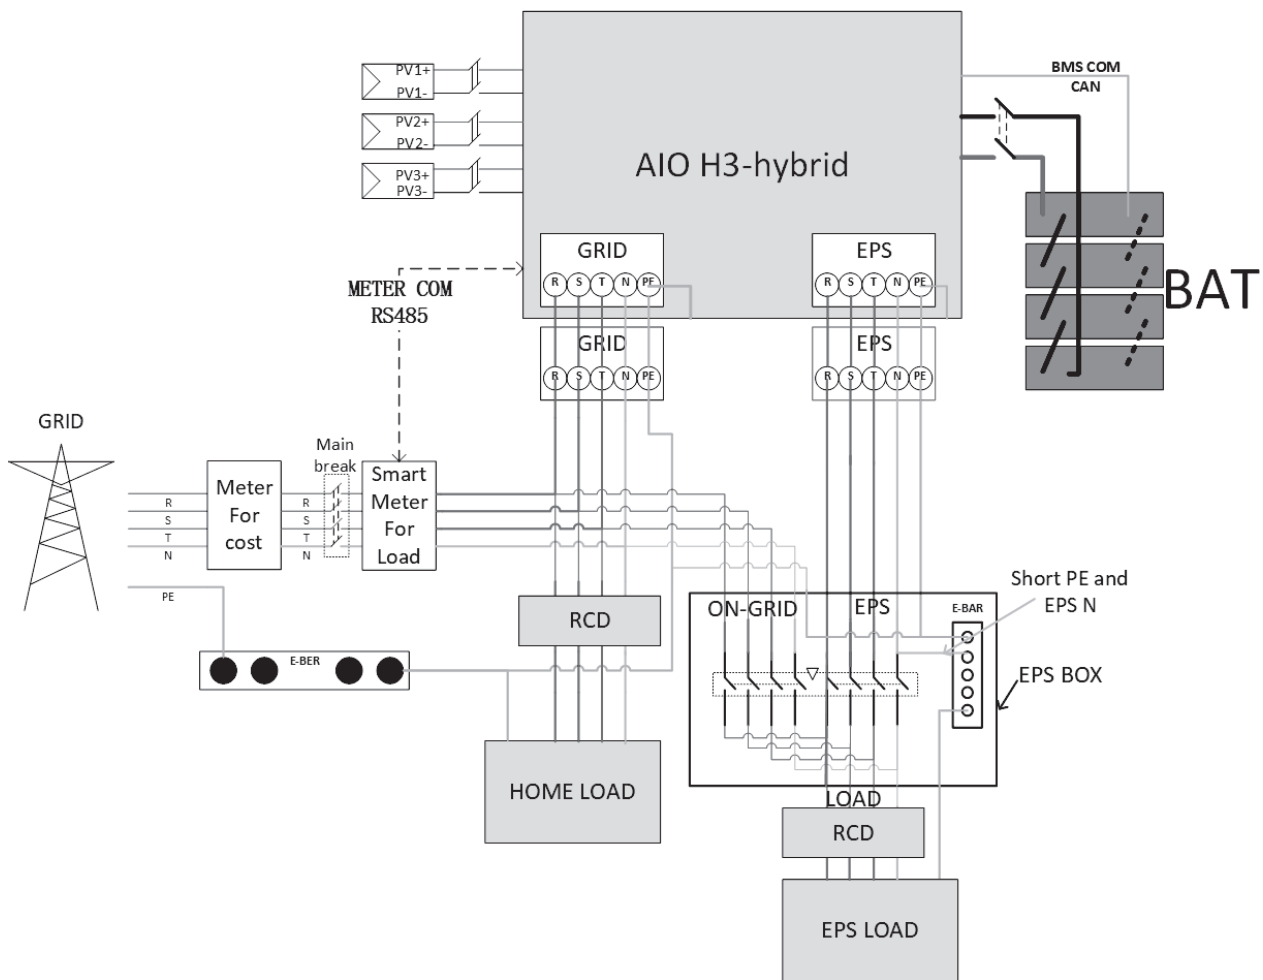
PV1+
PV1-
PV2+
PV2-
PV3+
PV3-

AIO H3-hybrid

BMS COM
CAN

BAT

GRID
R S T N PE

EPS
R S T N PE

METER COM
RS485

GRID
R S T N PE

EPS
R S T N PE

GRID

Meter For cost

R
S
T
N

Main break

R
S
T
N

Smart Meter For Load

PE

E-BER

RCD

HOME LOAD

ON-GRID
EPS
E-BAR

Short PE and EPS N

EPS BOX

LOAD

RCD

EPS LOAD